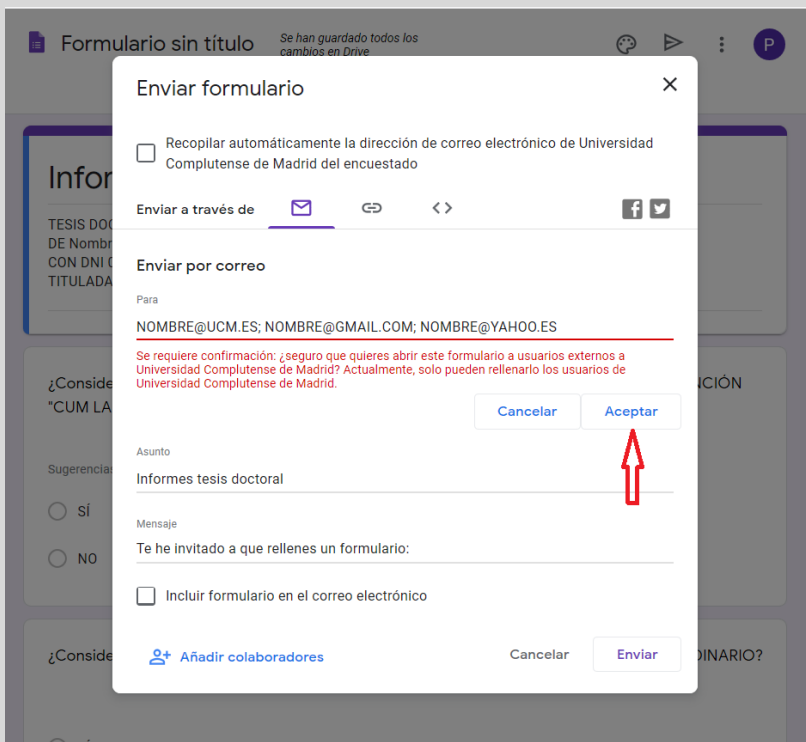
Formulario sin título

Se han guardado todos los cambios en Drive

P

Enviar formulario

Recopilar automáticamente la dirección de correo electrónico de Universidad Complutense de Madrid del encuestado

Enviar a través de

Enviar por correo

Para

NOMBRE@UCM.ES; NOMBRE@GMAIL.COM; NOMBRE@YAHOO.ES

Se requiere confirmación: ¿seguro que quieres abrir este formulario a usuarios externos a Universidad Complutense de Madrid? Actualmente, solo pueden rellenarlo los usuarios de Universidad Complutense de Madrid.

Cancelar

Aceptar

Asunto

Informes tesis doctoral

Mensaje

Te he invitado a que rellenes un formulario:

Incluir formulario en el correo electrónico

Añadir colaboradores

Cancelar

Enviar

Infor

TESIS DOC
DE Nombr
CON DNI
TITULADA

¿Conside
"CUM LA

NCIÓN

Sugerencias

SÍ

NO

¿Conside

DINARIO?